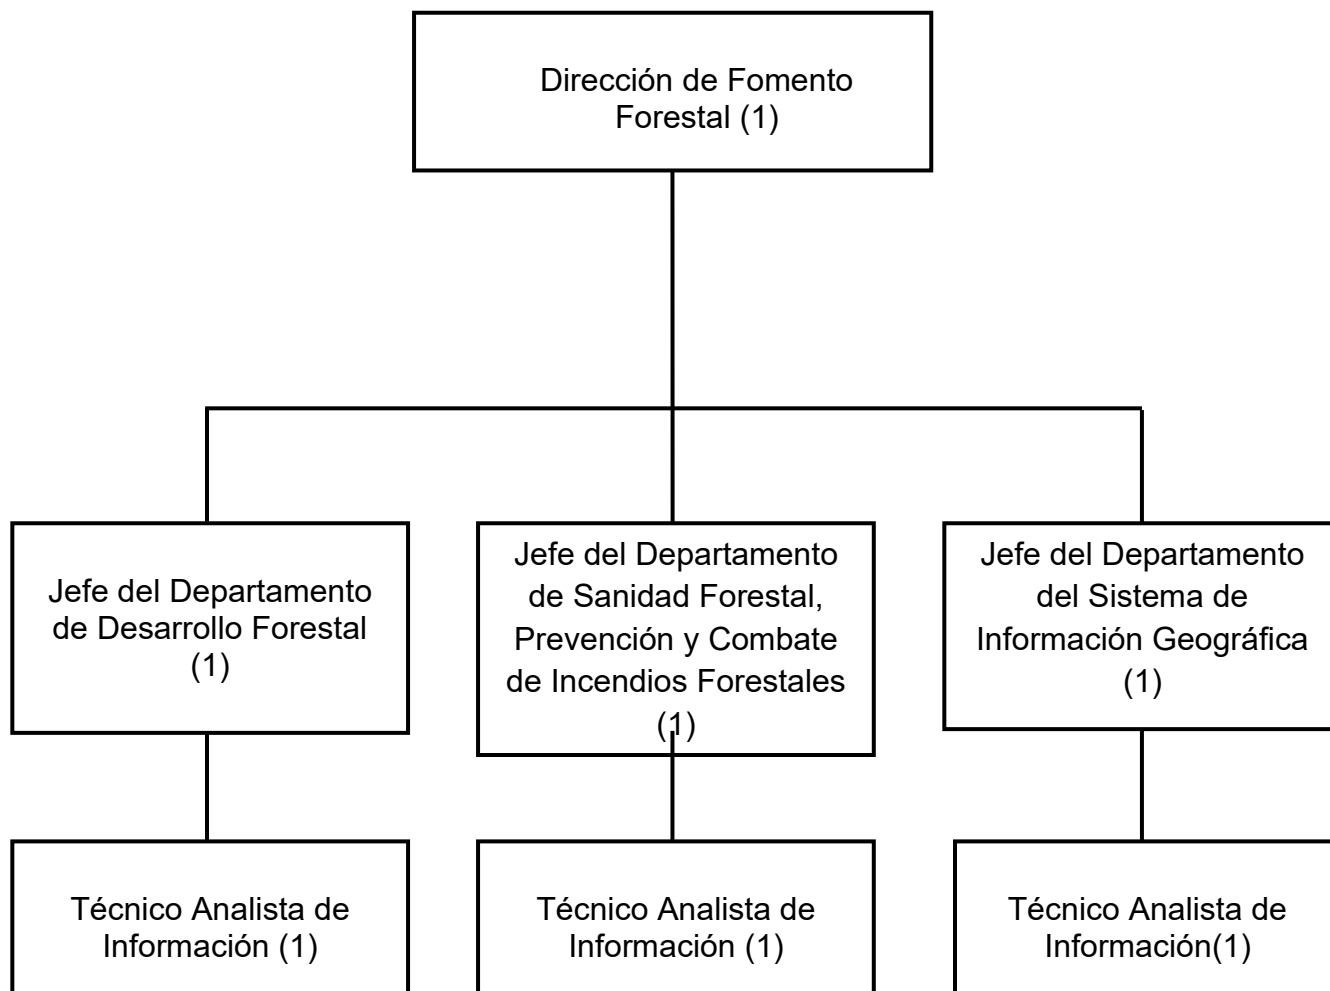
Dirección de Fomento Forestal (1)

Jefe del Departamento de Desarrollo Forestal (1)

Jefe del Departamento de Sanidad Forestal, Prevención y Combate de Incendios Forestales (1)

Jefe del Departamento del Sistema de Información Geográfica (1)

Técnico Analista de Información (1)

Técnico Analista de Información (1)

Técnico Analista de Información(1)